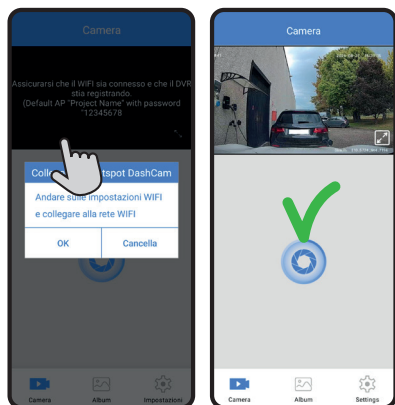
Camera

Assicurarsi che il WIFI sia connesso e che il DVR stia registrando. (Default AP "Project Name" with password "12345678"

Colle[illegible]tspot DashCam

Andare sulle impostazioni WIFI e collegare alla rete WIFI

OK

Cancella

Camera

Album

Impostazioni

Camera

Camera

Album

Settings